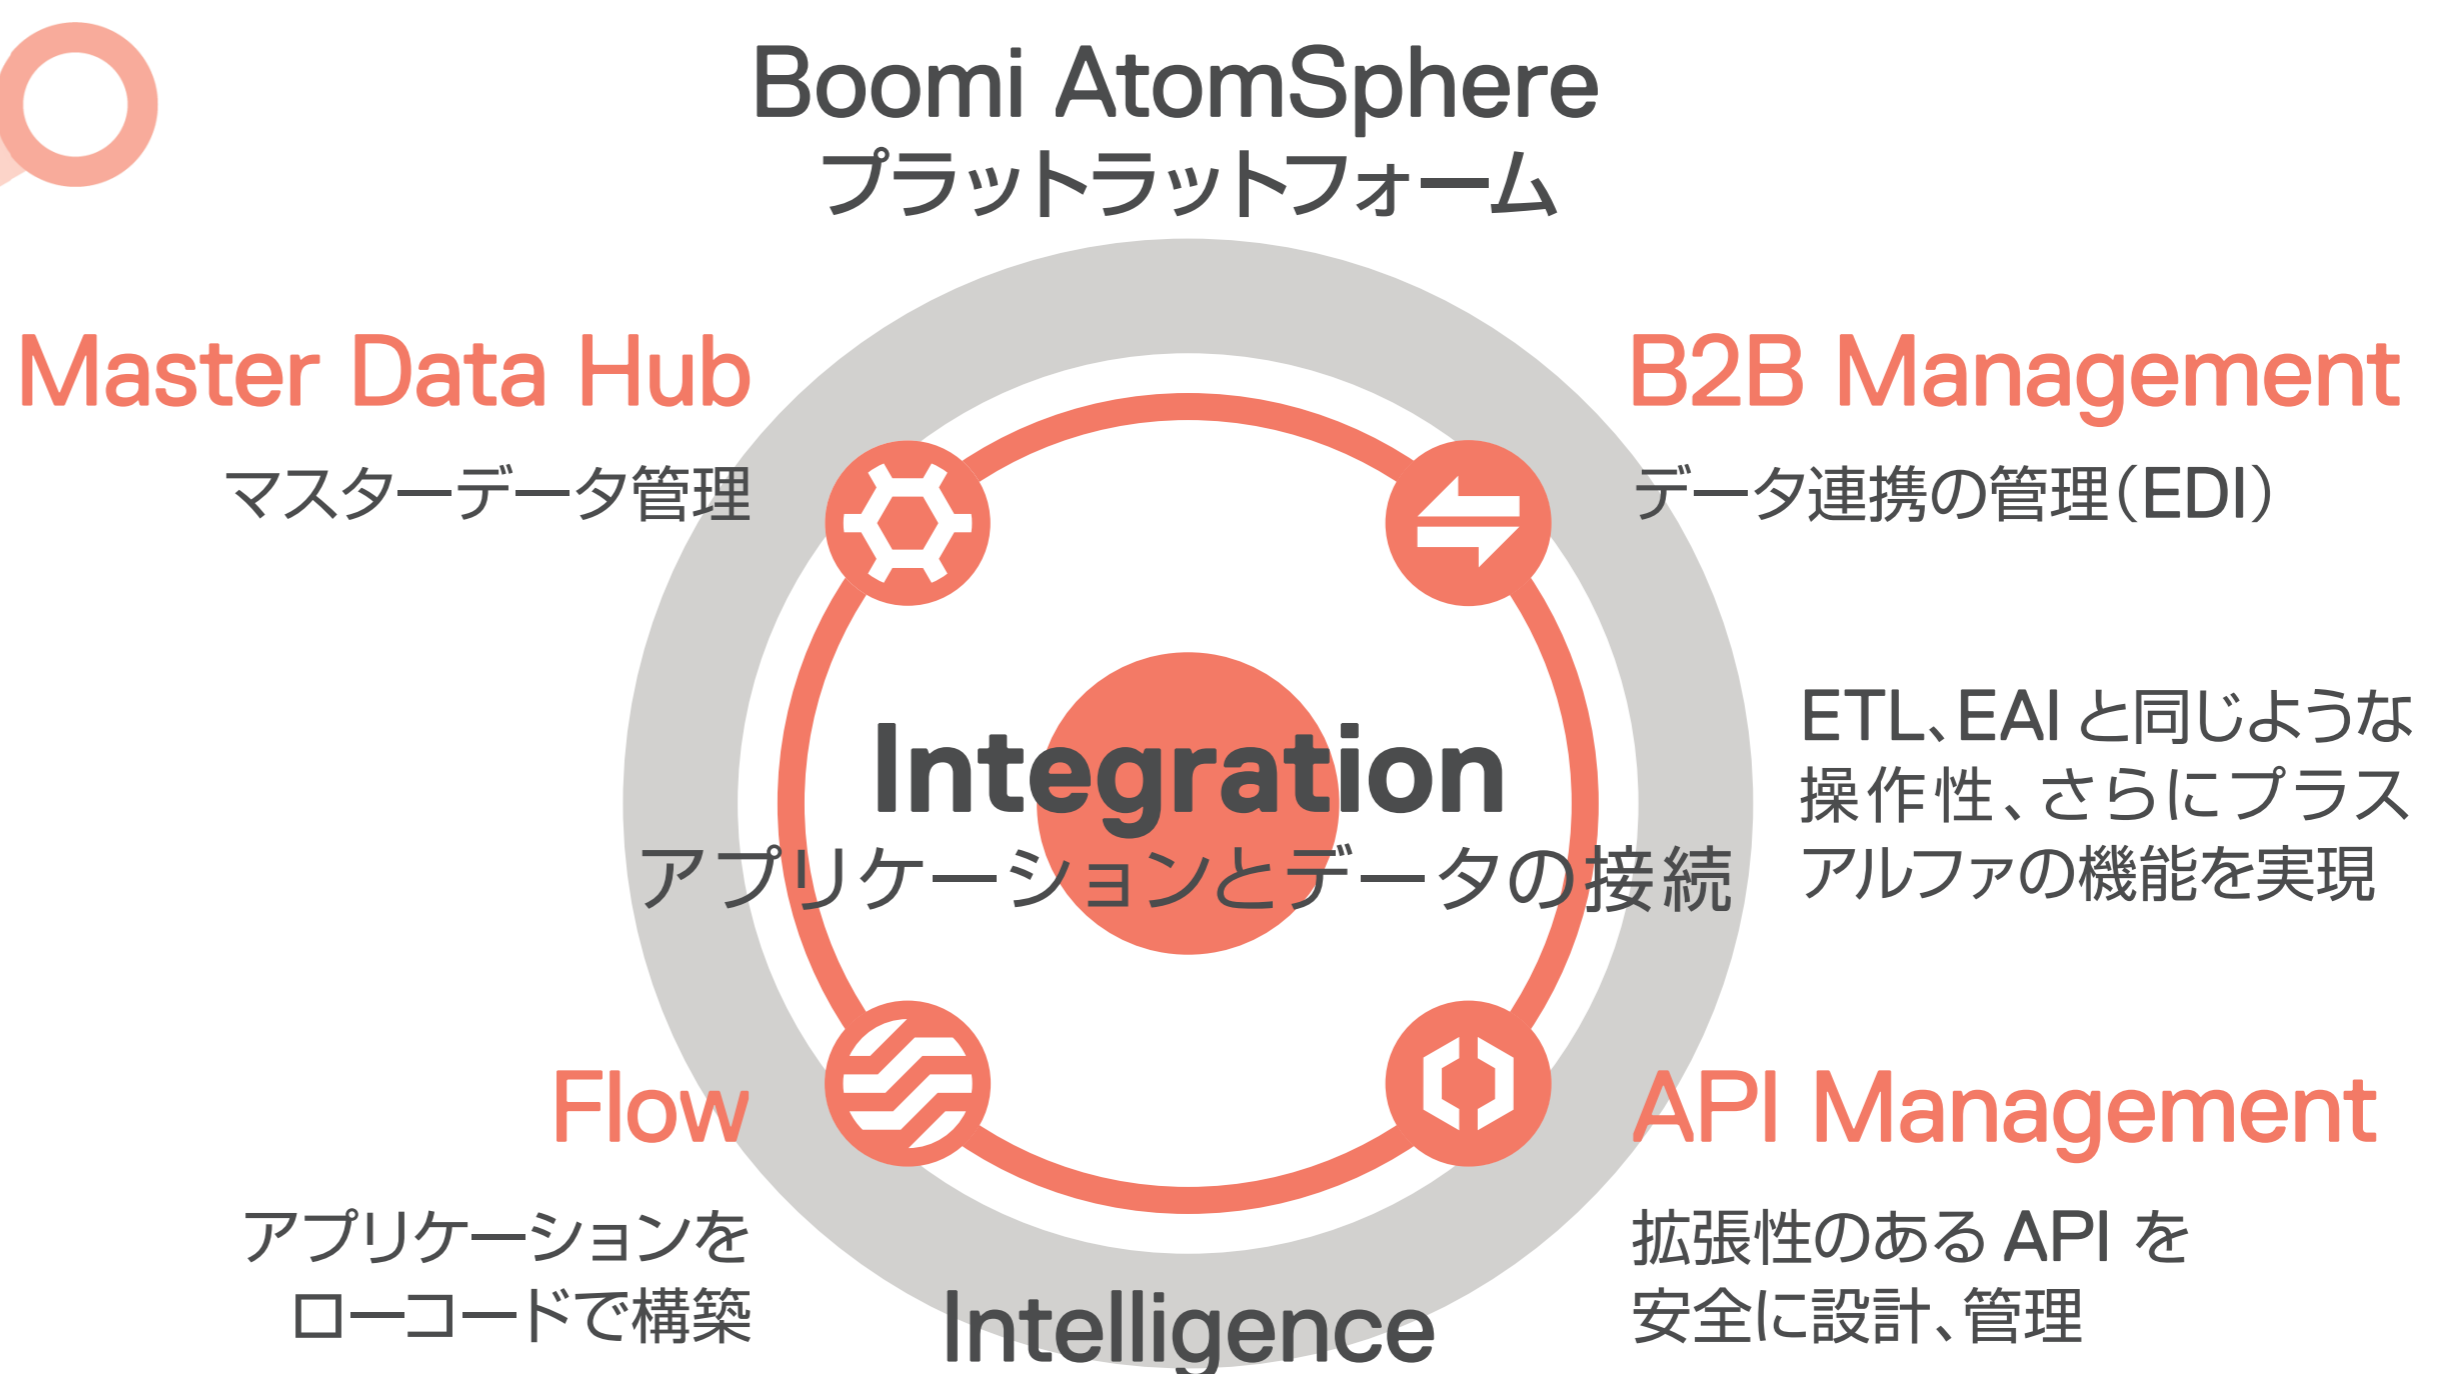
Boomi AtomSphere
プラットラットフォーム

Master Data Hub
マスターデータ管理

B2B Management
データ連携の管理(EDI)

Integration
アプリケーションとデータの接続

ETL、EAI と同じような操作性、さらにプラスアルファの機能を実現

Flow
アプリケーションをローコードで構築

API Management
拡張性のある API を安全に設計、管理

Intelligence